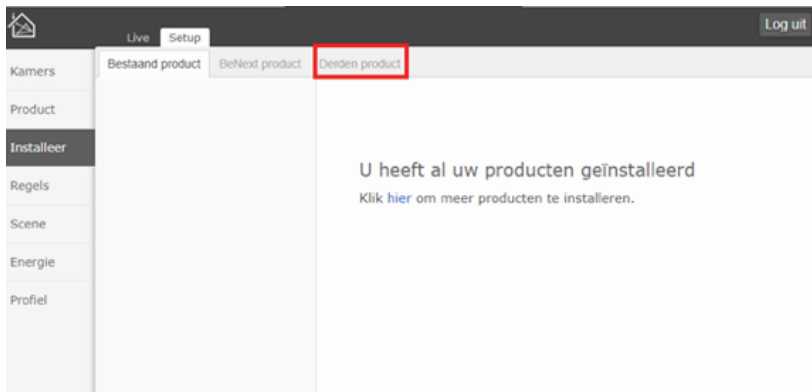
Live Setup

Log uit

Kamers
Product
Installeer
Regels
Scene
Energie
Profiel

Bestaand product BeNext product Derden product

U heeft al uw producten geïnstalleerd

Klik hier om meer producten te installeren.